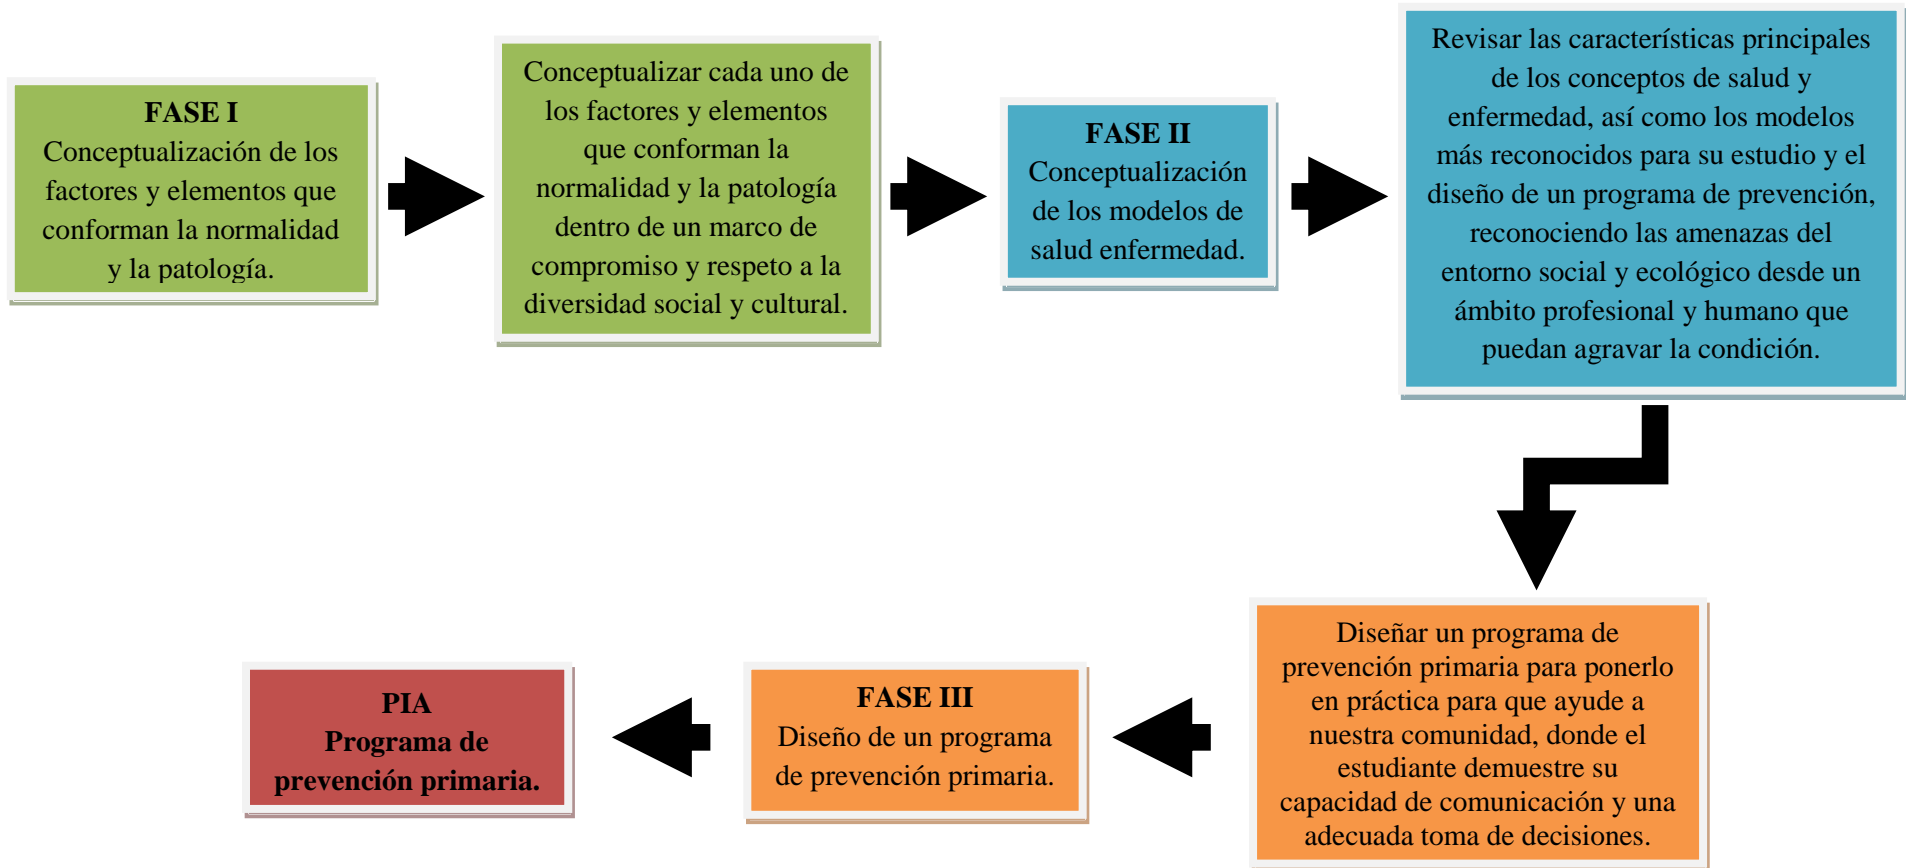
FASE I
Conceptualización de los factores y elementos que conforman la normalidad y la patología.

Conceptualizar cada uno de los factores y elementos que conforman la normalidad y la patología dentro de un marco de compromiso y respeto a la diversidad social y cultural.

FASE II
Conceptualización de los modelos de salud enfermedad.

Revisar las características principales de los conceptos de salud y enfermedad, así como los modelos más reconocidos para su estudio y el diseño de un programa de prevención, reconociendo las amenazas del entorno social y ecológico desde un ámbito profesional y humano que puedan agravar la condición.

Diseñar un programa de prevención primaria para ponerlo en práctica para que ayude a nuestra comunidad, donde el estudiante demuestre su capacidad de comunicación y una adecuada toma de decisiones.

FASE III
Diseño de un programa de prevención primaria.

PIA
Programa de prevención primaria.